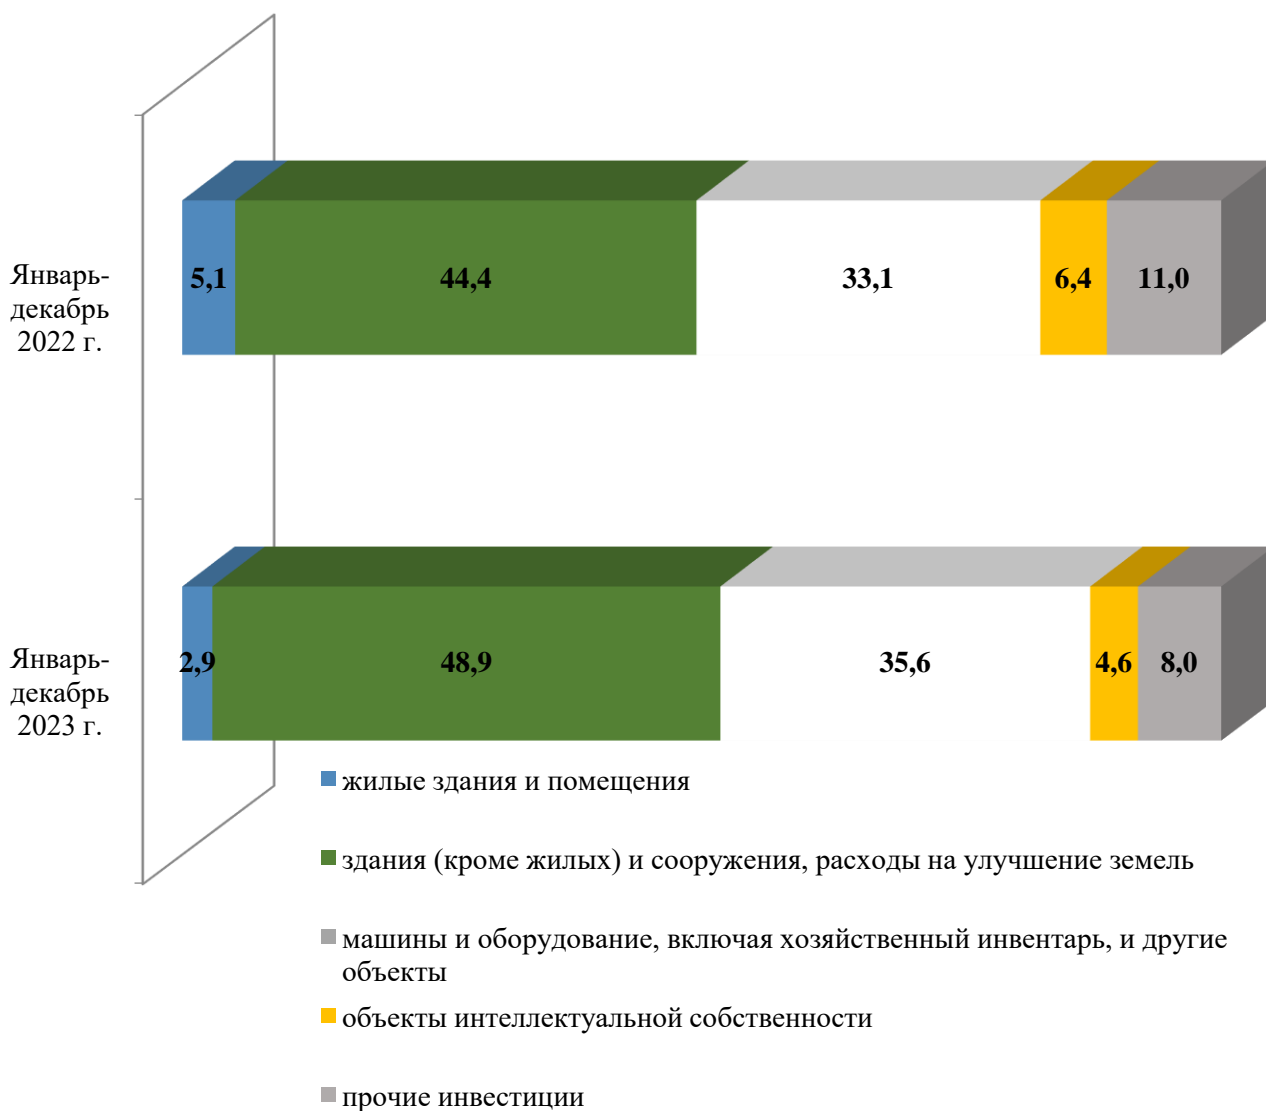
Январь-декабрь 2022 г.

5,1 44,4 33,1 6,4 11,0

Январь-декабрь 2023 г.

2,9 48,9 35,6 4,6 8,0

жилые здания и помещения

здания (кроме жилых) и сооружения, расходы на улучшение земель

машины и оборудование, включая хозяйственный инвентарь, и другие объекты

объекты интеллектуальной собственности

прочие инвестиции